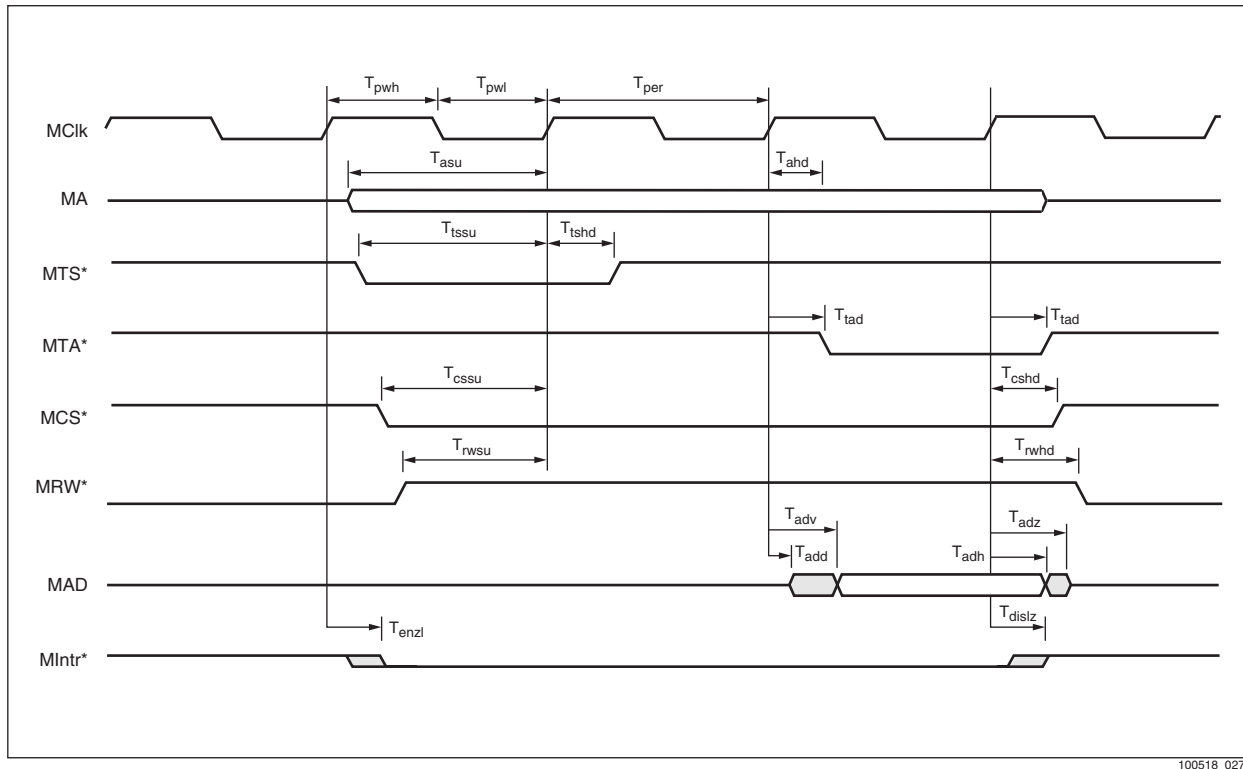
$T_{pwh}$ $T_{pwl}$ $T_{per}$

MClk

$T_{asu}$

$T_{ahd}$

MA

$T_{tssu}$ $T_{tshd}$

MTS*

$T_{tad}$ $T_{tad}$

MTA*

$T_{cssu}$

$T_{cshd}$

MCS*

$T_{rwsu}$

$T_{rwhd}$

MRW*

$T_{adv}$

$T_{adz}$

$T_{add}$

$T_{adh}$

MAD

$T_{enzl}$

$T_{dislz}$

MIntr*

100518 027